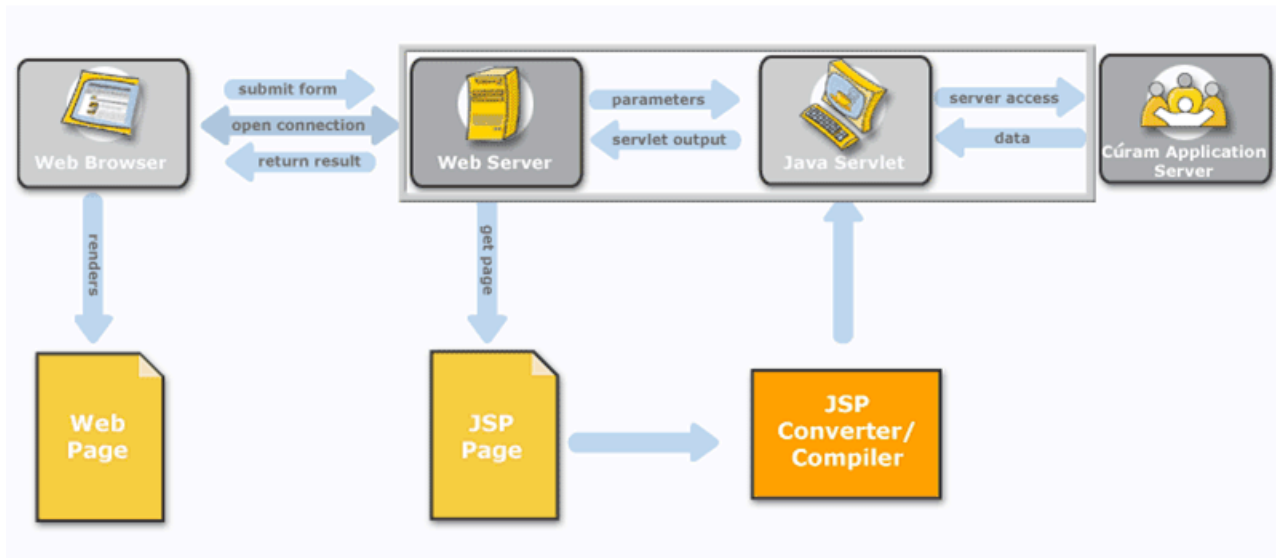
Web Browser

submit form

open connection

return result

Web Server

parameters

servlet output

Java Servlet

server access

data

Cúram Application Server

renders

get page

Web Page

JSP Page

JSP Converter/ Compiler